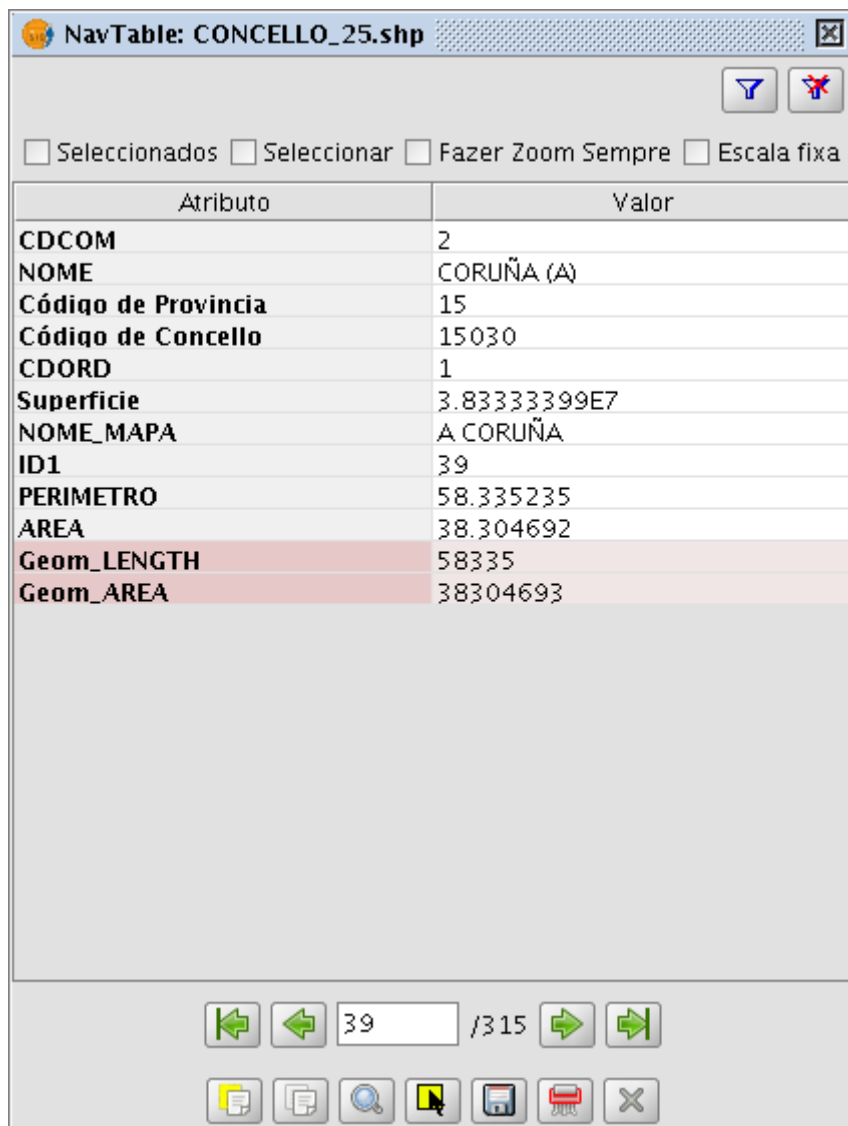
NavTable: CONCELLO_25.shp

Seleccionados Seleccionar Fazer Zoom Sempre Escala fixa

| Atributo | Valor |
|---|---|
| CDCOM | 2 |
| NOME | CORUÑA (A) |
| Código de Provincia | 15 |
| Código de Concello | 15030 |
| CDORD | 1 |
| Superficie | 3.83333399E7 |
| NOME_MAPA | A CORUÑA |
| ID1 | 39 |
| PERIMETRO | 58.335235 |
| AREA | 38.304692 |
| Geom_LENGTH | 58335 |
| Geom_AREA | 38304693 |

39 /315